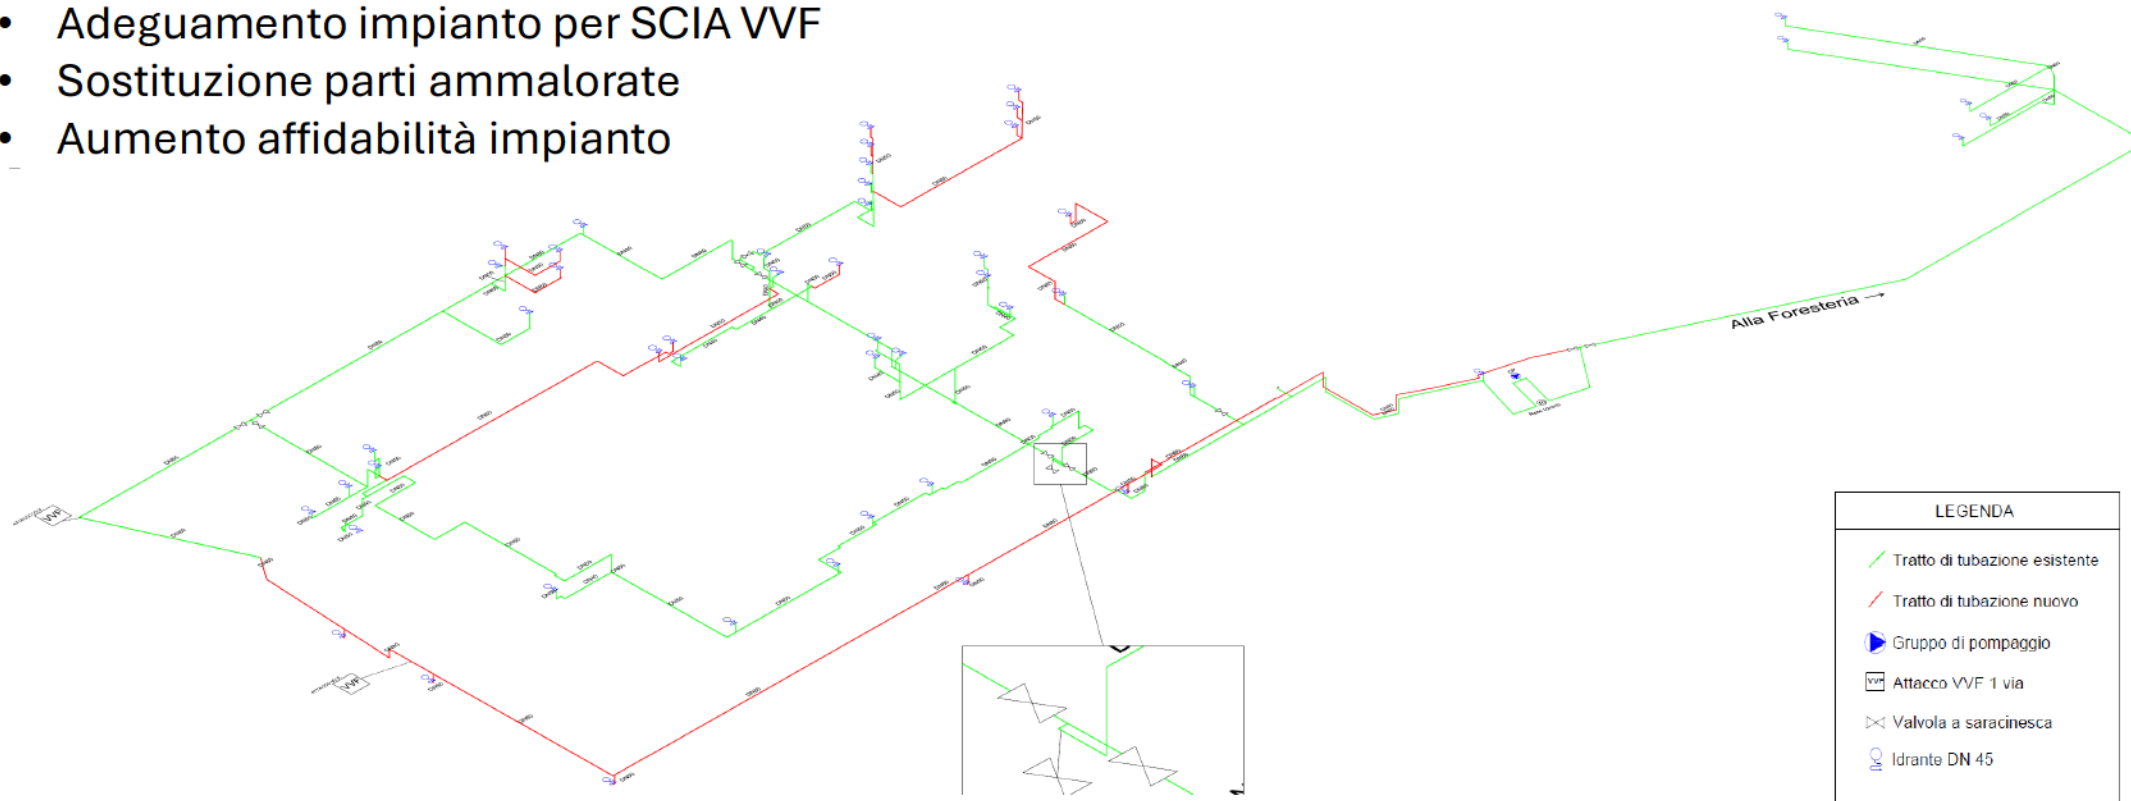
• Adeguamento impianto per SCIA VVF
• Sostituzione parti ammalorate
• Aumento affidabilità impianto

Alla Foresteria →

VVF

VVF

LEGENDA

Tratto di tubazione esistente

Tratto di tubazione nuovo

Gruppo di pompaggio

VVF Attacco VVF 1 via

Valvola a saracinesca

Idrante DN 45